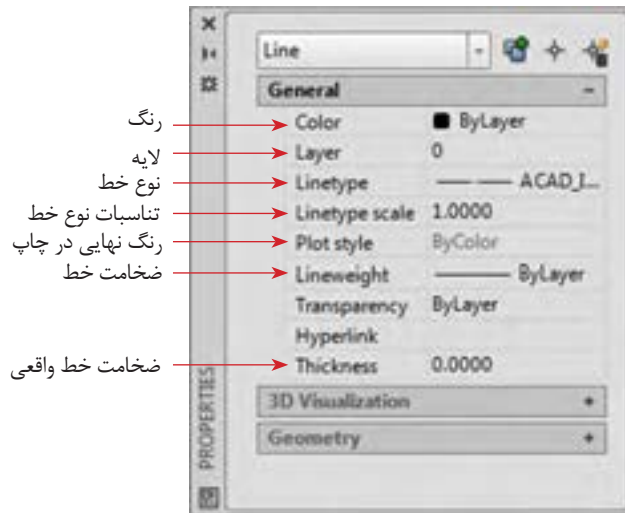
Line

General

رنگ
Color ByLayer

لایه
Layer 0

نوع خط
Linetype ACAD_I...

تناسبات نوع خط
Linetype scale 1.0000

رنگ نهایی در چاپ
Plot style ByColor

ضخامت خط
Lineweight ByLayer

Transparency ByLayer

Hyperlink

ضخامت خط واقعی
Thickness 0.0000

3D Visualization

Geometry

PROPERTIES